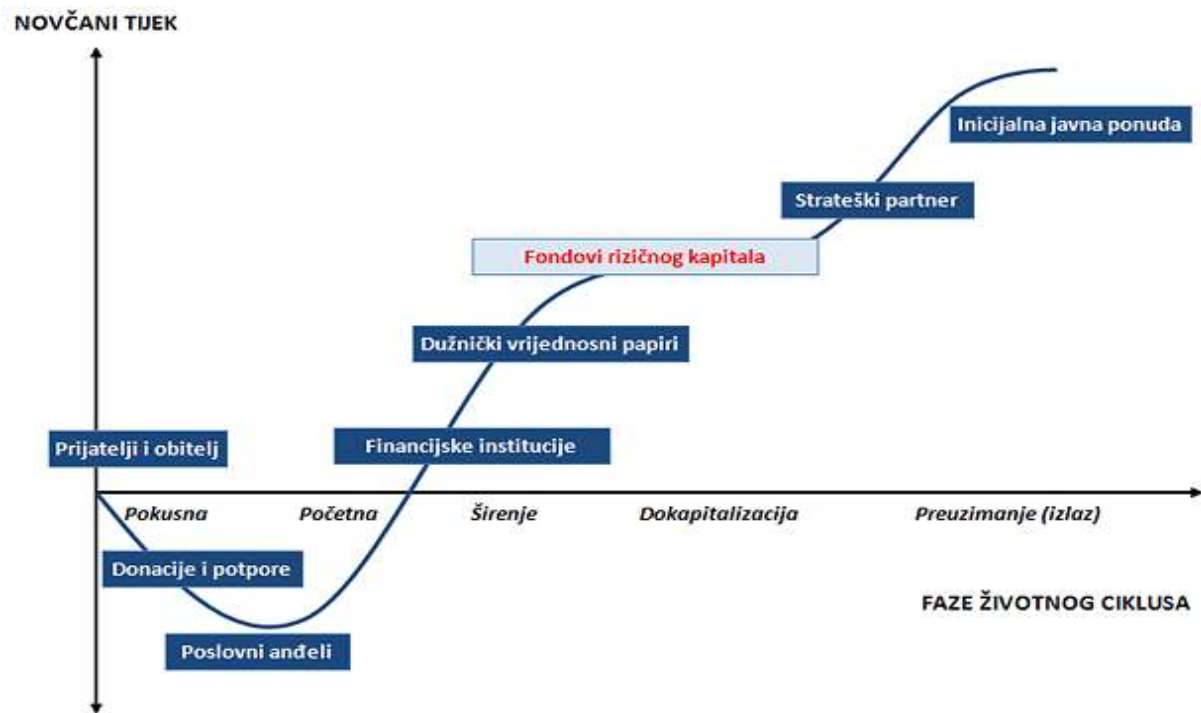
NOVČANI TIJEK

Inicijalna javna ponuda

Strateški partner

Fondovi rizičnog kapitala

Dužnički vrijednosni papiri

Prijatelji i obitelj

Financijske institucije

Pokusna

Početna

Širenje

Dokapitalizacija

Preuzimanje (izlaz)

Donacije i potpore

FAZE ŽIVOTNOG CIKLUSA

Poslovni anđeli